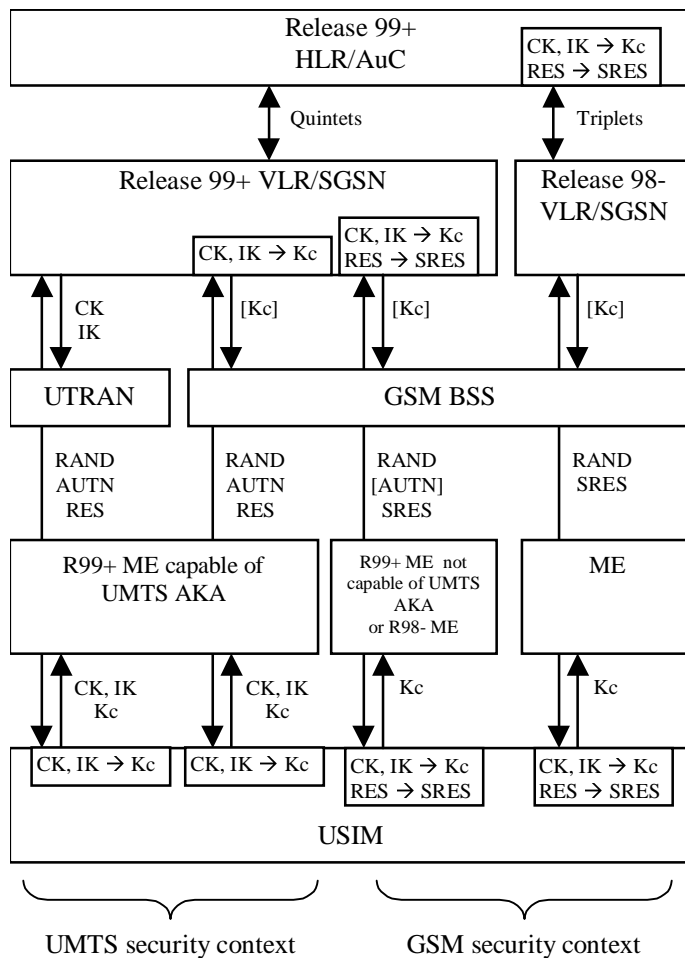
Release 99+
HLR/AuC

CK, IK → Kc
RES → SRES

Quintets

Triplets

Release 99+ VLR/SGSN

Release 98-
VLR/SGSN

CK, IK → Kc

CK, IK → Kc
RES → SRES

CK
IK

[Kc]

[Kc]

[Kc]

UTRAN

GSM BSS

RAND
AUTN
RES

RAND
AUTN
RES

RAND
[AUTN]
SRES

RAND
SRES

R99+ ME capable of UMTS AKA

R99+ ME not capable of UMTS AKA
or R98- ME

ME

CK, IK
Kc

CK, IK
Kc

Kc

Kc

CK, IK → Kc

CK, IK → Kc

CK, IK → Kc
RES → SRES

CK, IK → Kc
RES → SRES

USIM

UMTS security context

GSM security context